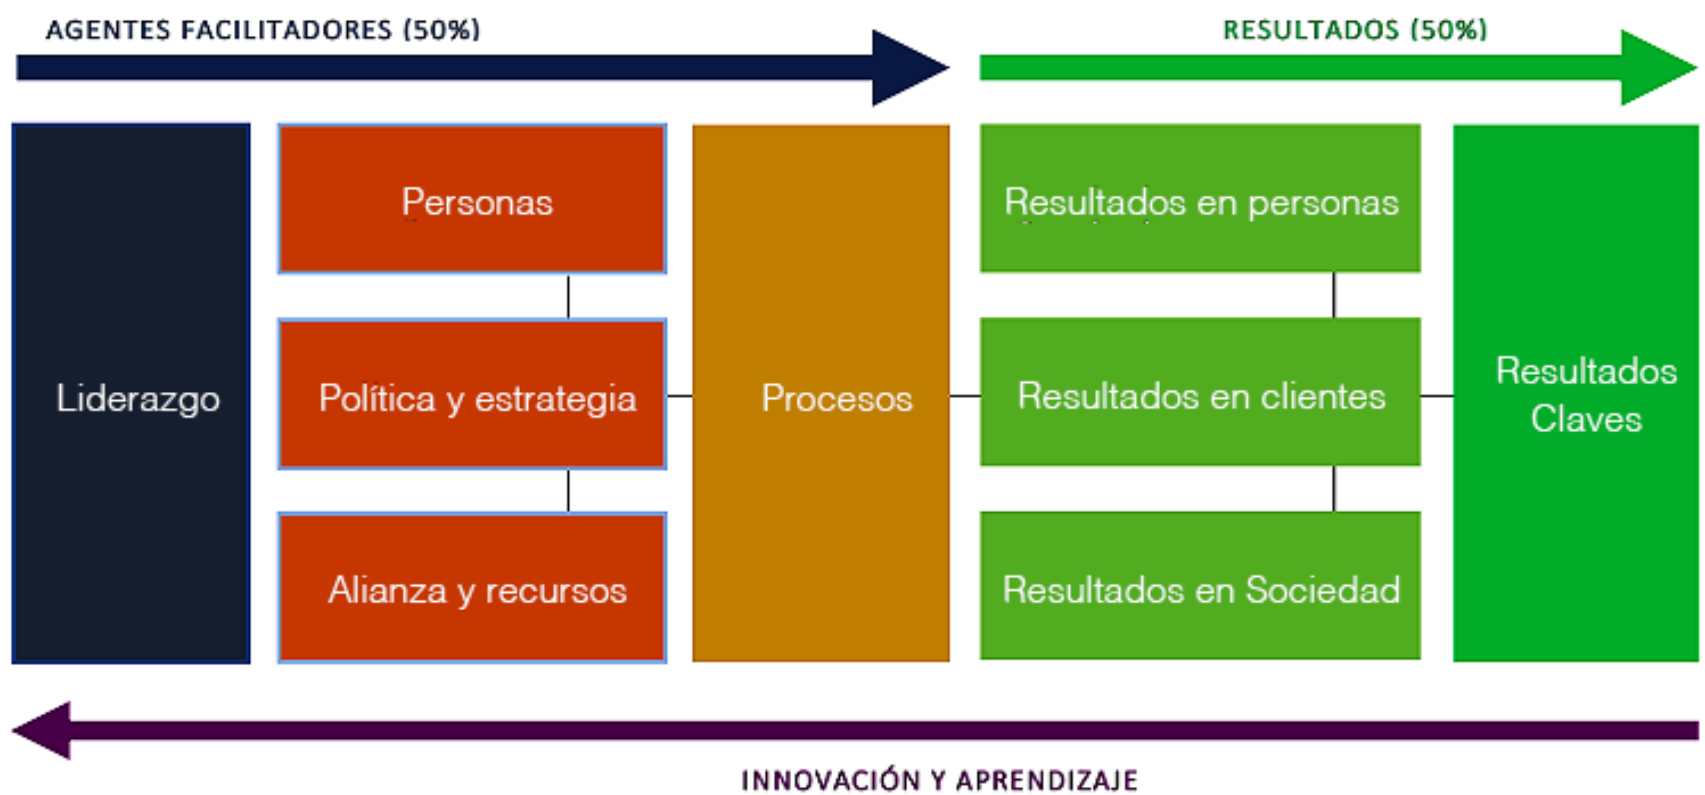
AGENTES FACILITADORES (50%)

RESULTADOS (50%)

Liderazgo

Personas

Política y estrategia

Alianza y recursos

Procesos

Resultados en personas

Resultados en clientes

Resultados en Sociedad

Resultados Claves

INNOVACIÓN Y APRENDIZAJE